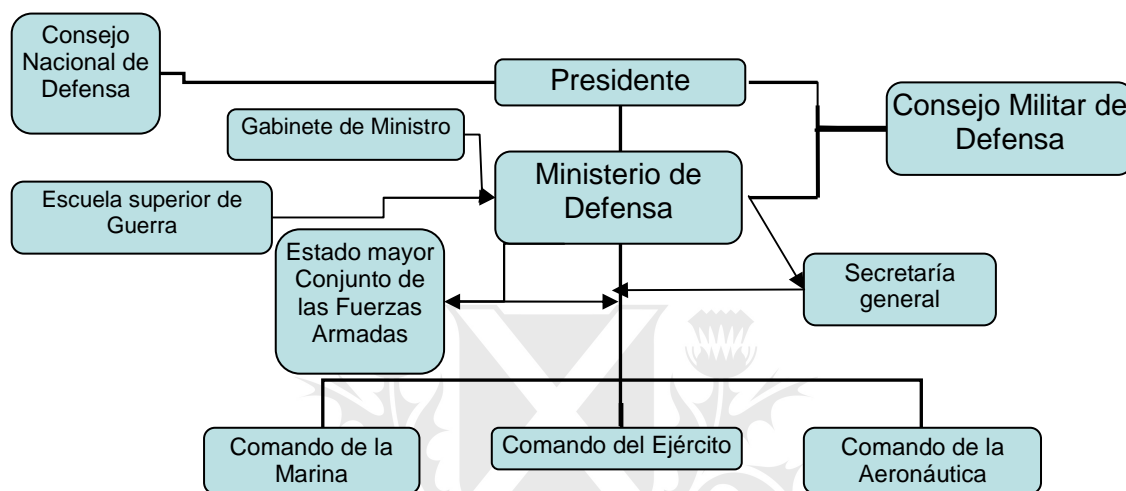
Consejo Nacional de Defensa

Presidente

Consejo Militar de Defensa

Gabinete de Ministro

Escuela superior de Guerra

Ministerio de Defensa

Estado mayor Conjunto de las Fuerzas Armadas

Secretaría general

Comando de la Marina

Comando del Ejército

Comando de la Aeronáutica